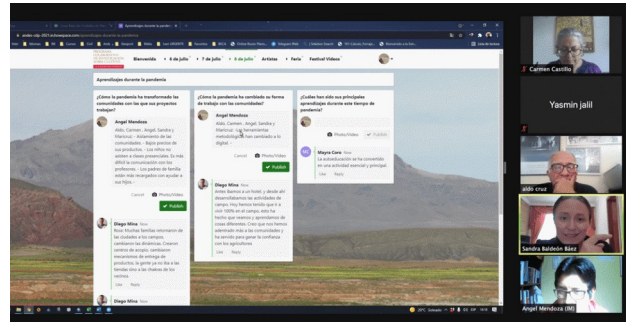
Aprendizajes durante la pandemia

Bienvenida · 6 de julio · 7 de julio · 8 de julio · Artistas · Feria · Festival Videos

Aprendizajes durante la pandemia

¿Cómo la pandemia ha transformado las comunidades con las que sus proyectos trabajan?

Angel Mendoza
Aldo, Carmen, Angel, Sandra y Maricruz: - Aislamiento de las comunidades. - Bajos precios de sus productos. - Los niños no asisten a clases presenciales. Es más difícil la comunicación con los profesores. - Los padres de familia están más recargados con ayudar a sus hijos.

Cancel · Photo/Video · Publish

Diego Mina Now
Rose: Muchas familias retornaron de las ciudades a los campos cambiaron las dinámicas. Crearon centros de acopio, cambiaron mecanismos de entrega de productos, la gente ya no iba a las tiendas dios a las chakras de los vecinos.

Like · Reply

¿Cómo la pandemia ha cambiado su forma de trabajo con las comunidades?

Angel Mendoza
Aldo, Carmen , Angel, Sandra y Maricruz: - Las herramientas metodológicas han cambiado a lo digital. -

Cancel · Photo/Video · Publish

Diego Mina Now
Antes Bueno a un hotel, y desde ahí desarrollábamos las actividades de campo. Hoy tenemos tenido que ir a vivir 100% en el campo, esto ha hecho que vivamos y aprendamos de cosas diferentes. Creo que nos hemos adentrado más a las comunidades y ha servido para ganar la confianza con los agricultores

Like · Reply

¿Cuáles han sido sus principales aprendizajes durante este tiempo de pandemia?

Photo/Video · Publish

Mayra Coro Now
La autoeducación se ha convertido en una actividad esencial y principal...

Like · Reply

Carmen Castillo
Yasmin jalil
aldo cruz
Sandra Baldeón Báez
Angel Mendoza (IM)